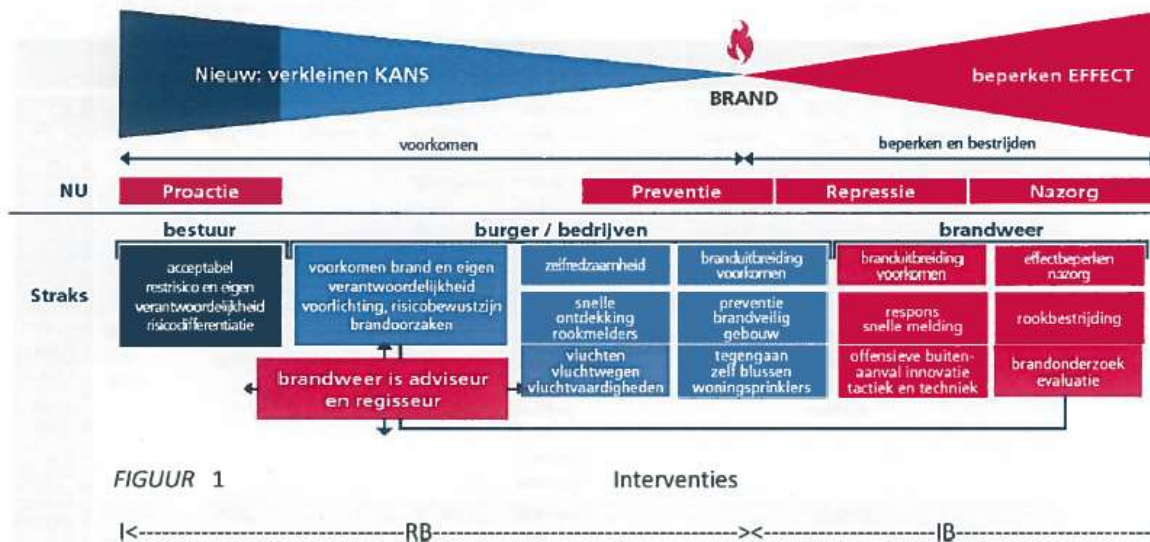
Nieuw: verkleinen KANS

BRAND

beperken EFFECT

voorkomen

beperken en bestrijden

NU

Proactie

Preventie

Repressie

Nazorg

bestuur

burger / bedrijven

brandweer

Straks

acceptabel restrisico en eigen verantwoordelijkheid risicodifferentiatie

voorkomen brand en eigen verantwoordelijkheid voorlichting, risicobewustzijn brandoorzaken

zelfredzaamheid

branduitbreiding voorkomen

branduitbreiding voorkomen

effectbeperken nazorg

snelle ontdekking rookmelders

preventie brandveilig gebouw

respons snelle melding

rookbestrijding

vluchten vluchtwegen vluchtvaardigheden

tegengaan zelf blussen woningsprinklers

offensieve buitenaanval innovatie tactiek en techniek

brandonderzoek evaluatie

brandweer is adviseur en regisseur

FIGUUR 1

Interventies

I<------------------------------RB------------------------------><--------------------IB--------------------